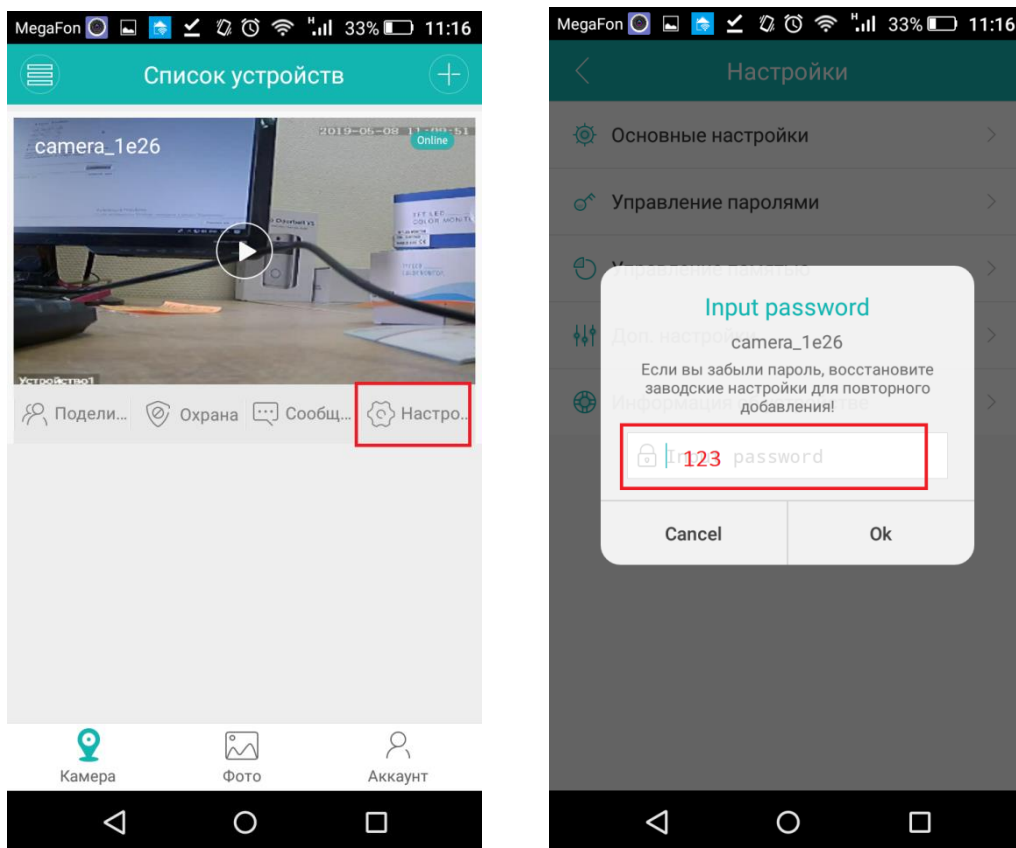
MegaFon 33% 11:16

Список устройств

camera_1e26

2019-05-08 11:09:51

Online

Устройство1

Подели... Охрана Сообщ... Настро...

Камера Фото Аккаунт

MegaFon 33% 11:16

Настройки

Основные настройки

Управление паролями

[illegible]

Доп. настройки

Информация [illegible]

Input password

camera_1e26

Если вы забыли пароль, восстановите заводские настройки для повторного добавления!

Input password

123

Cancel Ok